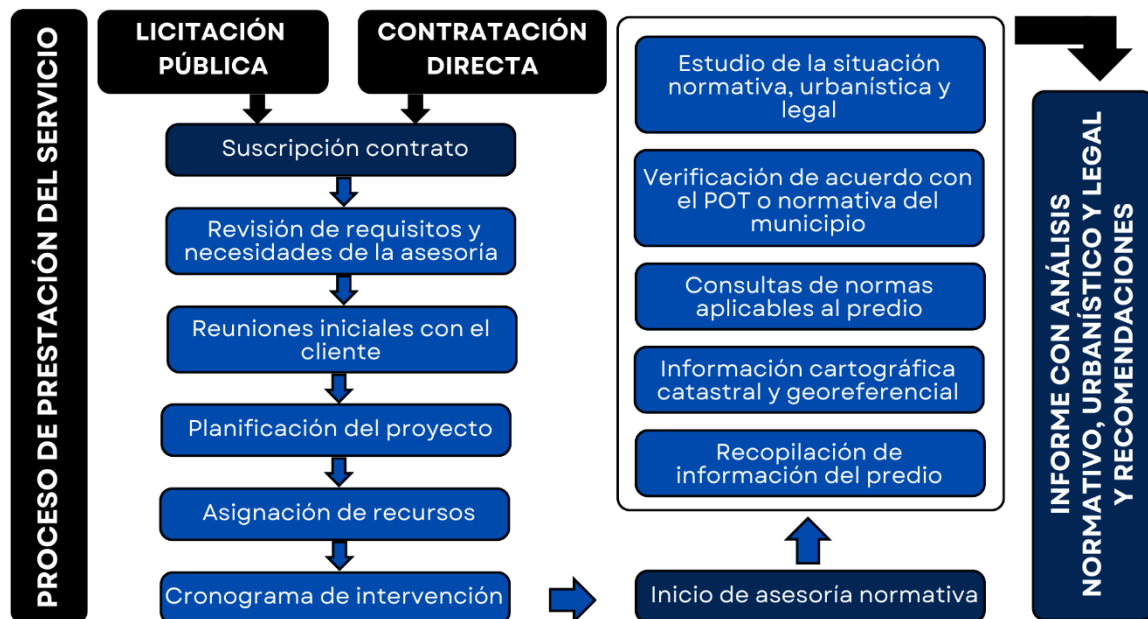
PROCESO DE PRESTACIÓN DEL SERVICIO

LICITACIÓN PÚBLICA

CONTRATACIÓN DIRECTA

Suscripción contrato

Revisión de requisitos y necesidades de la asesoría

Reuniones iniciales con el cliente

Planificación del proyecto

Asignación de recursos

Cronograma de intervención

Inicio de asesoría normativa

Recopilación de información del predio

Información cartográfica catastral y georeferencial

Consultas de normas aplicables al predio

Verificación de acuerdo con el POT o normativa del municipio

Estudio de la situación normativa, urbanística y legal

INFORME CON ANÁLISIS NORMATIVO, URBANÍSTICO Y LEGAL Y RECOMENDACIONES